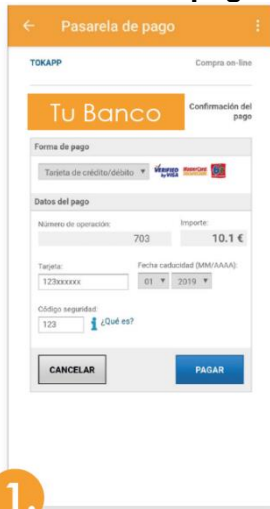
Pasarela de pago

TOKAPP

Compra on-line

Tu Banco

Confirmación del pago

Forma de pago

Tarjeta de crédito/débito

VERIFIED by VISA

MasterCard SecureCode

Datos del pago

Número de operación:

703

Importe:

10.1 €

Tarjeta:

123xxxxxx

Fecha caducidad (MM/AAAA):

01

2019

Código seguridad:

123

¿Qué es?

CANCELAR

PAGAR

1.